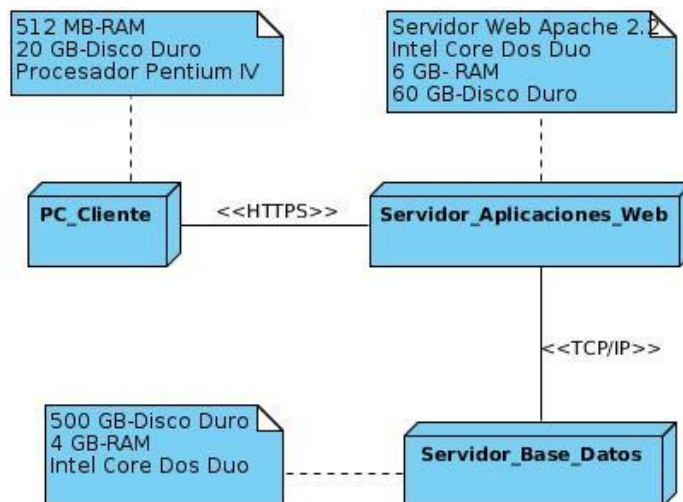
512 MB-RAM
20 GB-Disco Duro
Procesador Pentium IV

Servidor Web Apache 2.2
Intel Core Dos Duo
6 GB- RAM
60 GB-Disco Duro

PC_Cliente

<<HTTPS>>

Servidor_Aplicaciones_Web

<<TCP/IP>>

500 GB-Disco Duro
4 GB-RAM
Intel Core Dos Duo

Servidor_Base_Datos